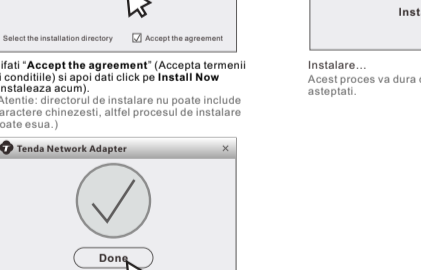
Select the installation directory

Accept the agreement

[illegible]ifati "**Accept the agreement**" (Accepta termenii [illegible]i conditiile) si apoi dati click pe **Install Now** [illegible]nstaleaza acum).
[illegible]Atentie: directorul de instalare nu poate include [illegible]aractere chinezesti, altfel procesul de instalare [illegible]oate esua.)

Tenda Network Adapter

×

Done

Inst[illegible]

Instalare...
Acest proces va dura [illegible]
asteptati.